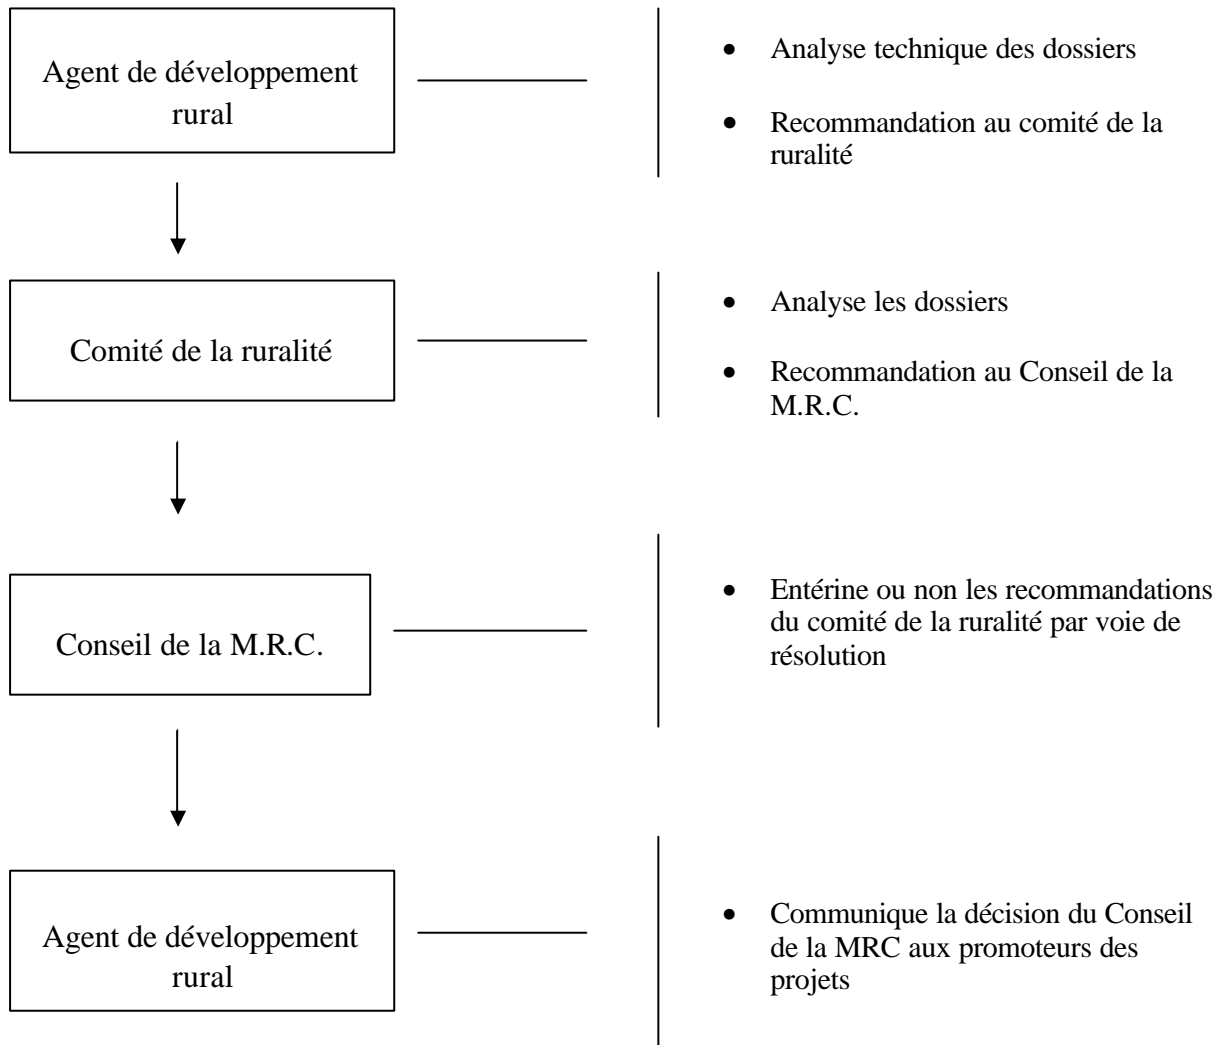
Agent de développement rural

- Analyse technique des dossiers
- Recommandation au comité de la ruralité

Comité de la ruralité

- Analyse les dossiers
- Recommandation au Conseil de la M.R.C.

Conseil de la M.R.C.

- Entérine ou non les recommandations du comité de la ruralité par voie de résolution

Agent de développement rural

- Communique la décision du Conseil de la MRC aux promoteurs des projets